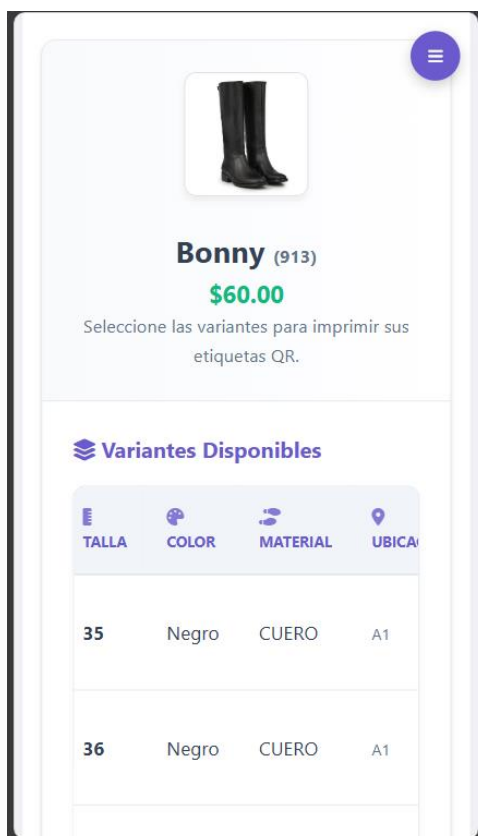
Bonny (913)

$60.00

Seleccione las variantes para imprimir sus etiquetas QR.

Variantes Disponibles

| TALLA | COLOR | MATERIAL | UBICA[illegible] |
|---|---|---|---|
| 35 | Negro | CUERO | A1 |
| 36 | Negro | CUERO | A1 |